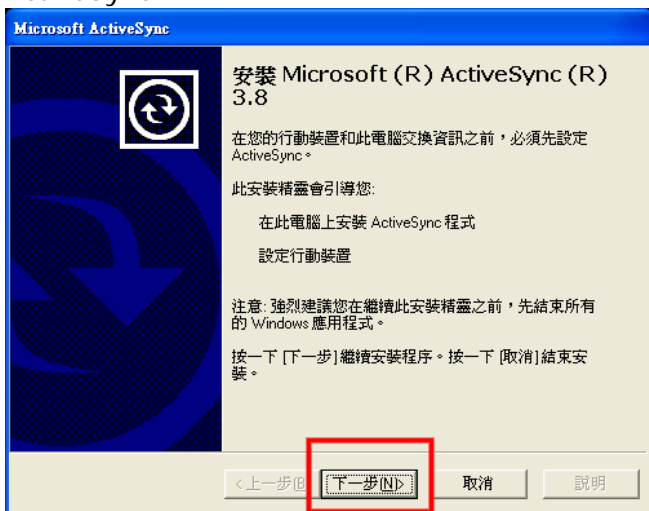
Microsoft ActiveSync

安裝 Microsoft (R) ActiveSync (R) 3.8

在您的行動裝置和此電腦交換資訊之前，必須先設定 ActiveSync。

此安裝精靈會引導您:

在此電腦上安裝 ActiveSync 程式

設定行動裝置

注意: 強烈建議您在繼續此安裝精靈之前，先結束所有的 Windows 應用程式。

按一下 [下一步] 繼續安裝程序。按一下 [取消] 結束安裝。

< 上一步(B)
下一步(N) >
取消
說明